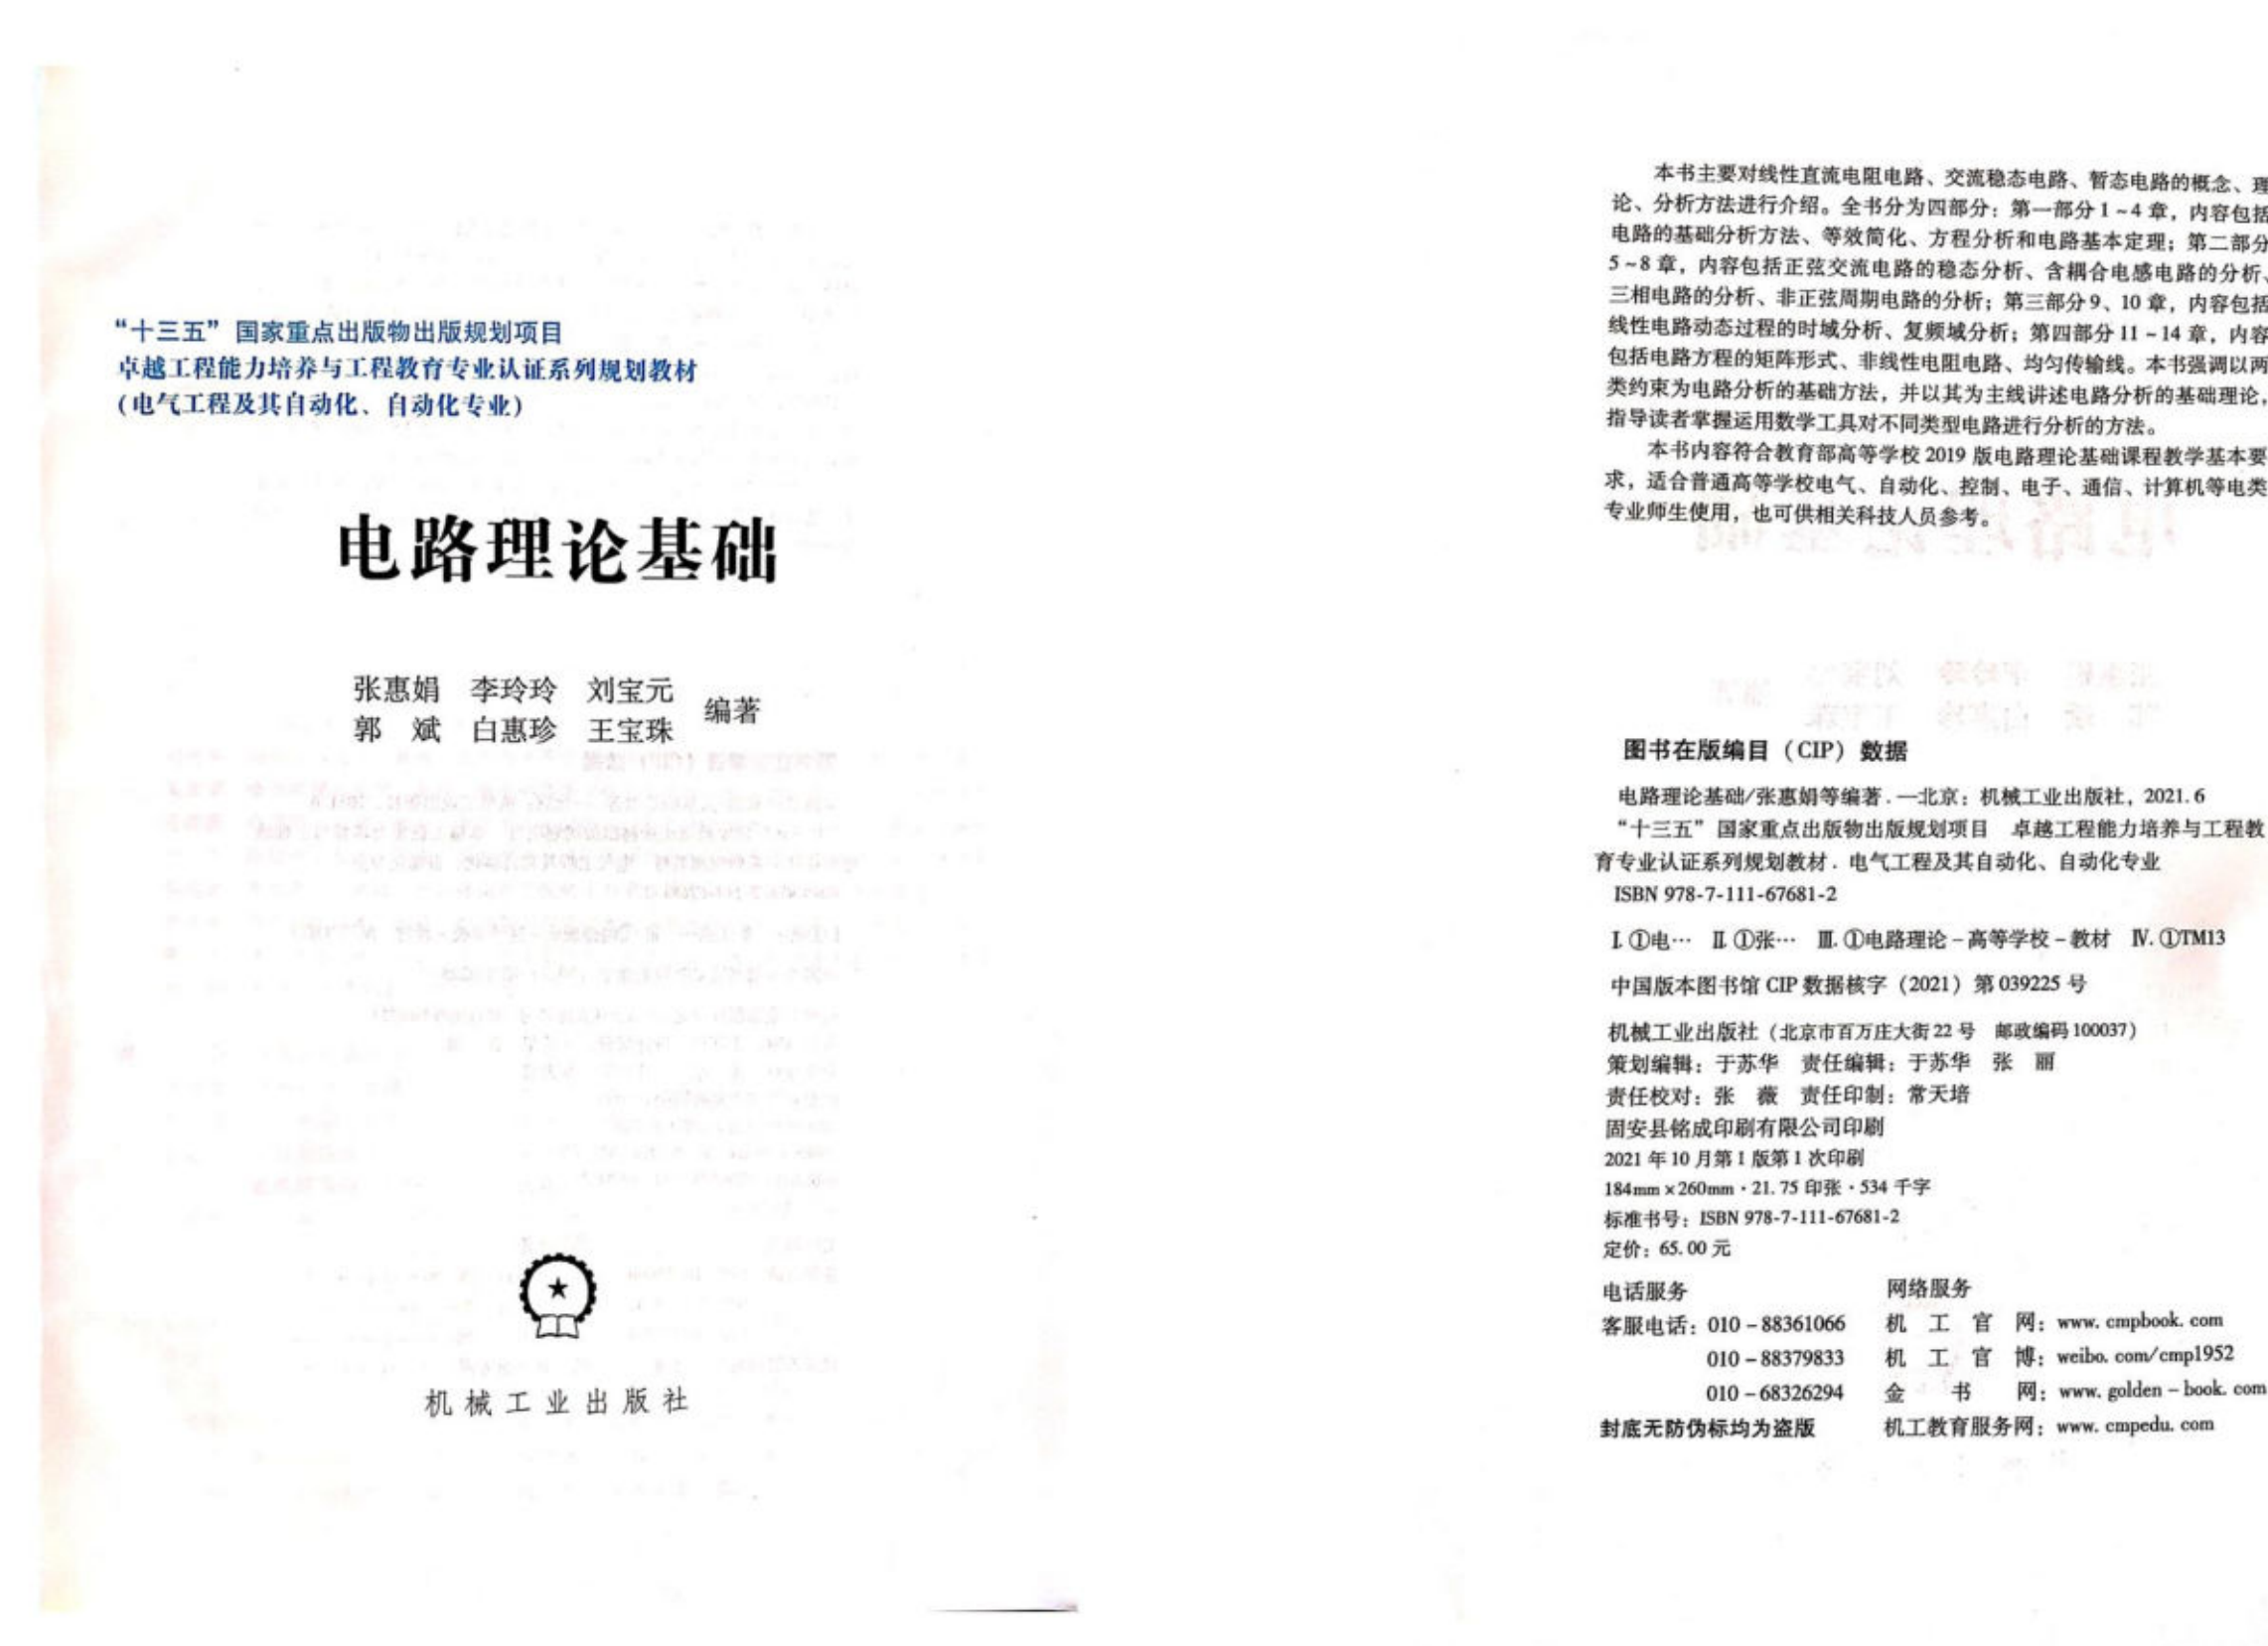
"十三五"国家重点出版物出版规划项目
卓越工程能力培养与工程教育专业认证系列规划教材
（电气工程及其自动化、自动化专业）

电路理论基础

张惠娟　李玲玲　刘宝元
郭　斌　白惠珍　王宝珠　编著

机 械 工 业 出 版 社

本书主要对线性直流电阻电路、交流稳态电路、暂态电路的概念、理论、分析方法进行介绍。全书分为四部分：第一部分 1～4 章，内容包括电路的基础分析方法、等效简化、方程分析和电路基本定理；第二部分 5～8 章，内容包括正弦交流电路的稳态分析、含耦合电感电路的分析、三相电路的分析、非正弦周期电路的分析；第三部分 9、10 章，内容包括线性电路动态过程的时域分析、复频域分析；第四部分 11～14 章，内容包括电路方程的矩阵形式、非线性电阻电路、均匀传输线。本书强调以两类约束为电路分析的基础方法，并以其为主线讲述电路分析的基础理论，指导读者掌握运用数学工具对不同类型电路进行分析的方法。

本书内容符合教育部高等学校 2019 版电路理论基础课程教学基本要求，适合普通高等学校电气、自动化、控制、电子、通信、计算机等电类专业师生使用，也可供相关科技人员参考。

图书在版编目（CIP）数据

电路理论基础/张惠娟等编著．—北京：机械工业出版社，2021.6
"十三五"国家重点出版物出版规划项目　卓越工程能力培养与工程教育专业认证系列规划教材．电气工程及其自动化、自动化专业
ISBN 978-7-111-67681-2

Ⅰ.①电…　Ⅱ.①张…　Ⅲ.①电路理论－高等学校－教材　Ⅳ.①TM13

中国版本图书馆 CIP 数据核字（2021）第 039225 号

机械工业出版社（北京市百万庄大街 22 号　邮政编码 100037）
策划编辑：于苏华　责任编辑：于苏华　张　丽
责任校对：张　薇　责任印制：常天培
固安县铭成印刷有限公司印刷
2021 年 10 月第 1 版第 1 次印刷
184mm×260mm · 21.75 印张 · 534 千字
标准书号：ISBN 978-7-111-67681-2
定价：65.00 元

电话服务
客服电话：010－88361066
010－88379833
010－68326294
封底无防伪标均为盗版

网络服务
机　工　官　网：www.cmpbook.com
机　工　官　博：weibo.com/cmp1952
金　书　网：www.golden－book.com
机工教育服务网：www.cmpedu.com